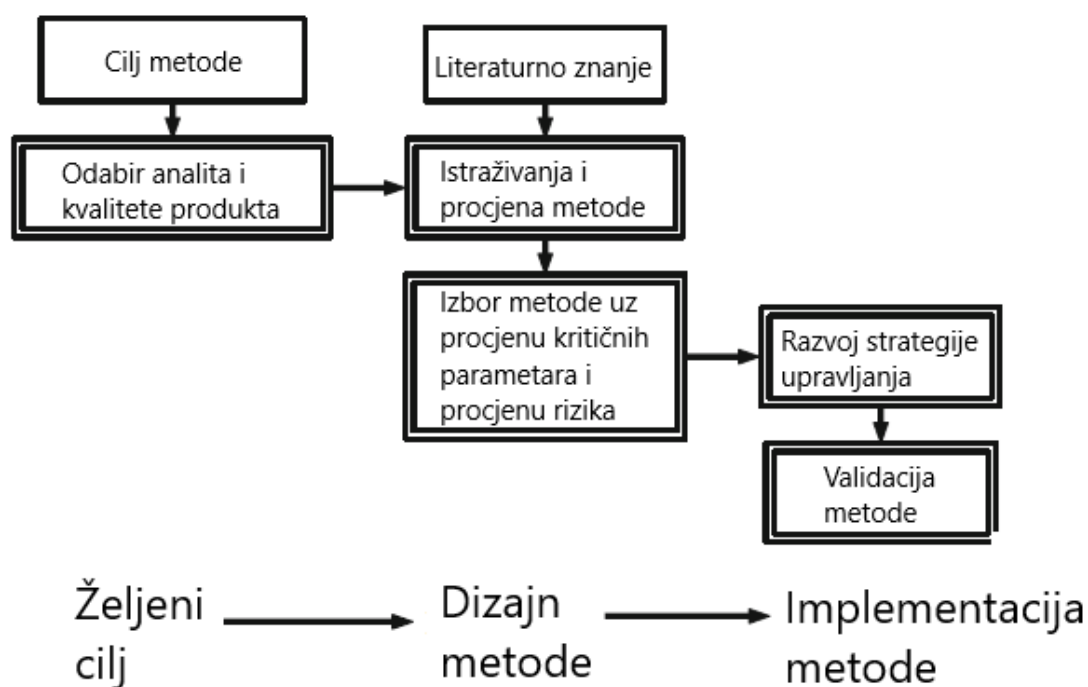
Cilj metode

Literaturno znanje

Odabir analita i kvalitete produkta

Istraživanja i procjena metode

Izbor metode uz procjenu kritičnih parametara i procjenu rizika

Razvoj strategije upravljanja

Validacija metode

Željeni cilj

Dizajn metode

Implementacija metode